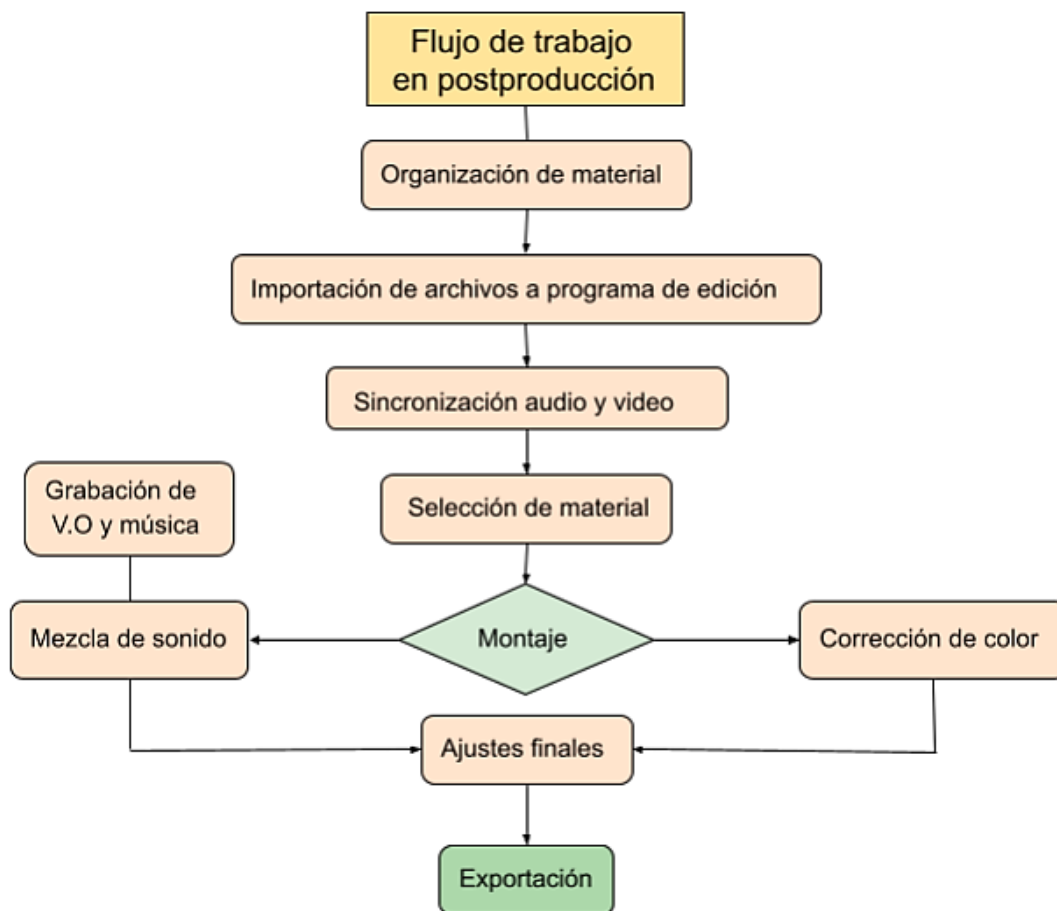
Flujo de trabajo en postproducción

Organización de material

Importación de archivos a programa de edición

Sincronización audio y video

Selección de material

Grabación de V.O y música

Mezcla de sonido

Montaje

Corrección de color

Ajustes finales

Exportación